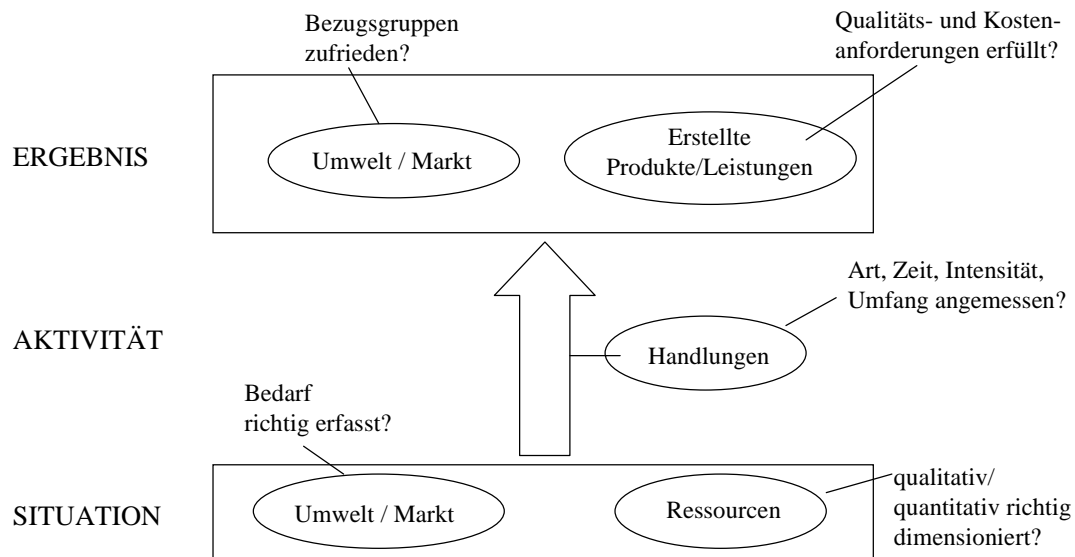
Bezugsgruppen zufrieden?

Qualitäts- und Kostenanforderungen erfüllt?

ERGEBNIS

Umwelt / Markt

Erstellte Produkte/Leistungen

Art, Zeit, Intensität, Umfang angemessen?

AKTIVITÄT

Handlungen

Bedarf richtig erfasst?

SITUATION

Umwelt / Markt

Ressourcen

qualitativ/ quantitativ richtig dimensioniert?